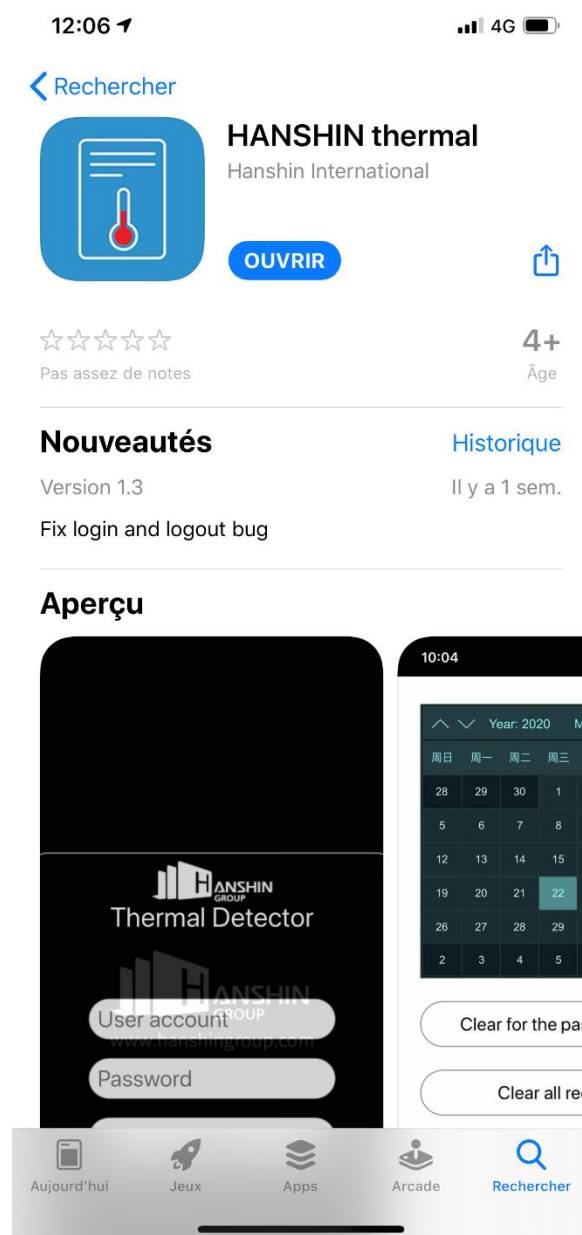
12:06

4G

Rechercher

HANSHIN thermal

Hanshin International

OUVRIR

☆☆☆☆☆
Pas assez de notes

4+
Âge

Nouveautés

Historique

Version 1.3

Il y a 1 sem.

Fix login and logout bug

Aperçu

HANSHIN GROUP
Thermal Detector

HANSHIN GROUP
www.hanshingroup.com

User account

Password

10:04

Year: 2020 M

| 周日 | 周一 | 周二 | 周三 |
|---|---|---|---|
| 28 | 29 | 30 | 1 |
| 5 | 6 | 7 | 8 |
| 12 | 13 | 14 | 15 |
| 19 | 20 | 21 | 22 |
| 26 | 27 | 28 | 29 |
| 2 | 3 | 4 | 5 |

Clear for the pas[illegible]

Clear all re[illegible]

Aujourd'hui

Jeux

Apps

Arcade

Rechercher